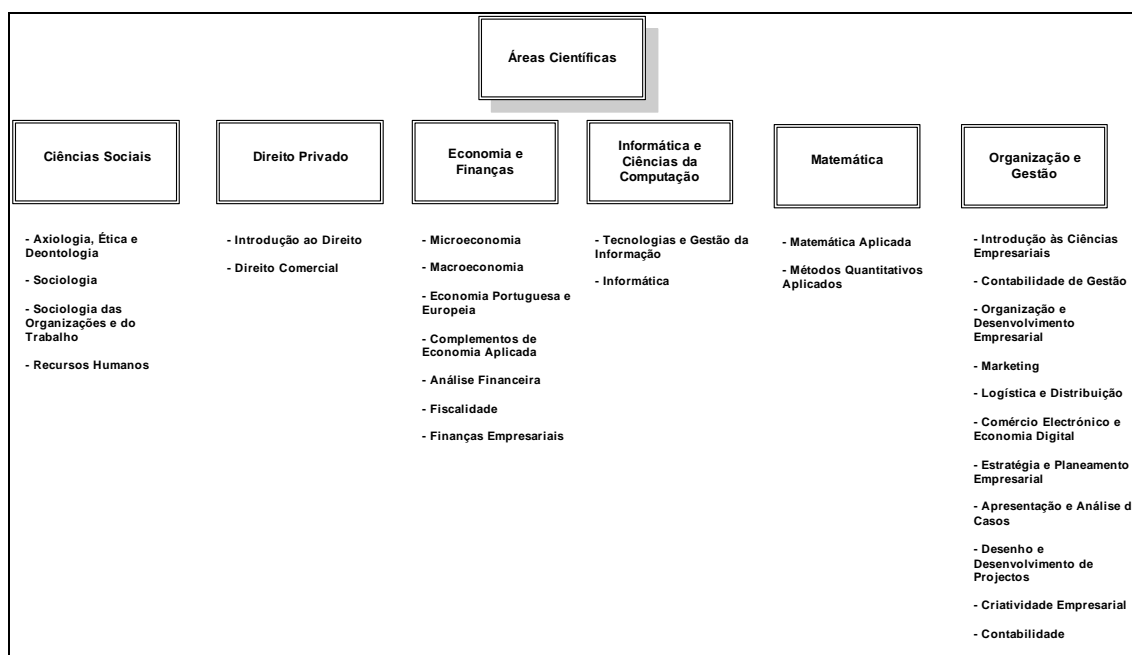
Áreas Científicas

Ciências Sociais

- Axiologia, Ética e Deontologia

- Sociologia

- Sociologia das Organizações e do Trabalho

- Recursos Humanos

Direito Privado

- Introdução ao Direito

- Direito Comercial

Economia e Finanças

- Microeconomia

- Macroeconomia

- Economia Portuguesa e Europeia

- Complementos de Economia Aplicada

- Análise Financeira

- Fiscalidade

- Finanças Empresariais

Informática e Ciências da Computação

- Tecnologias e Gestão da Informação

- Informática

Matemática

- Matemática Aplicada

- Métodos Quantitativos Aplicados

Organização e Gestão

- Introdução às Ciências Empresariais

- Contabilidade de Gestão

- Organização e Desenvolvimento Empresarial

- Marketing

- Logística e Distribuição

- Comércio Electrónico e Economia Digital

- Estratégia e Planeamento Empresarial

- Apresentação e Análise d Casos

- Desenho e Desenvolvimento de Projectos

- Criatividade Empresarial

- Contabilidade